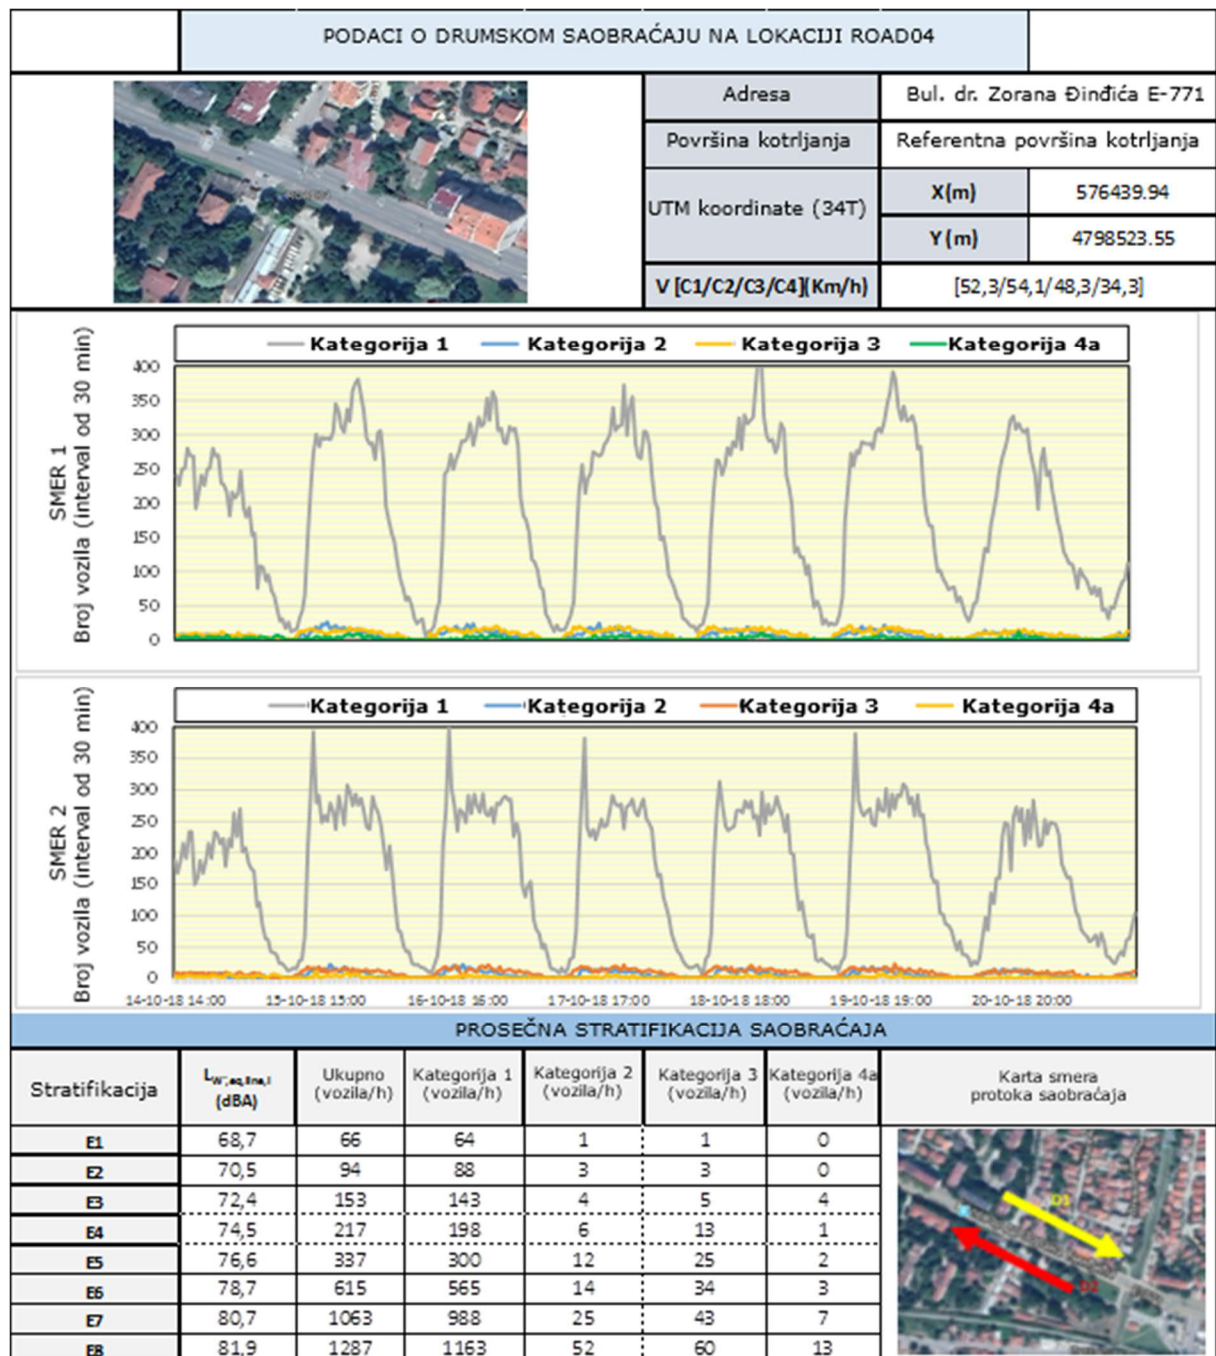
PODACI O DRUMSKOM SAOBRAĆAJU NA LOKACIJI ROAD04

| Adresa | Bul. dr. Zorana Đinđića E-771 | |
|---|---|---|
| Površina kotrljanja | Referentna površina kotrljanja | |
| UTM koordinate (34T) | X(m) | 576439.94 |
| | Y(m) | 4798523.55 |
| V [C1/C2/C3/C4](Km/h) | [52,3/54,1/48,3/34,3] | |

Kategorija 1 Kategorija 2 Kategorija 3 Kategorija 4a

SMER 1 Broj vozila (interval od 30 min)

400 350 300 250 200 150 100 50 0

Kategorija 1 Kategorija 2 Kategorija 3 Kategorija 4a

SMER 2 Broj vozila (interval od 30 min)

400 350 300 250 200 150 100 50 0

14-10-18 14:00 15-10-18 15:00 16-10-18 16:00 17-10-18 17:00 18-10-18 18:00 19-10-18 19:00 20-10-18 20:00

PROSEČNA STRATIFIKACIJA SAOBRAĆAJA

| Stratifikacija | $L_{W',eq,line,i}$ (dBA) | Ukupno (vozila/h) | Kategorija 1 (vozila/h) | Kategorija 2 (vozila/h) | Kategorija 3 (vozila/h) | Kategorija 4a (vozila/h) | Karta smera protoka saobraćaja |
|---|---|---|---|---|---|---|---|
| E1 | 68,7 | 66 | 64 | 1 | 1 | 0 | |
| E2 | 70,5 | 94 | 88 | 3 | 3 | 0 | |
| E3 | 72,4 | 153 | 143 | 4 | 5 | 4 | |
| E4 | 74,5 | 217 | 198 | 6 | 13 | 1 | |
| E5 | 76,6 | 337 | 300 | 12 | 25 | 2 | |
| E6 | 78,7 | 615 | 565 | 14 | 34 | 3 | |
| E7 | 80,7 | 1063 | 988 | 25 | 43 | 7 | |
| E8 | 81,9 | 1287 | 1163 | 52 | 60 | 13 | |

D1 D2